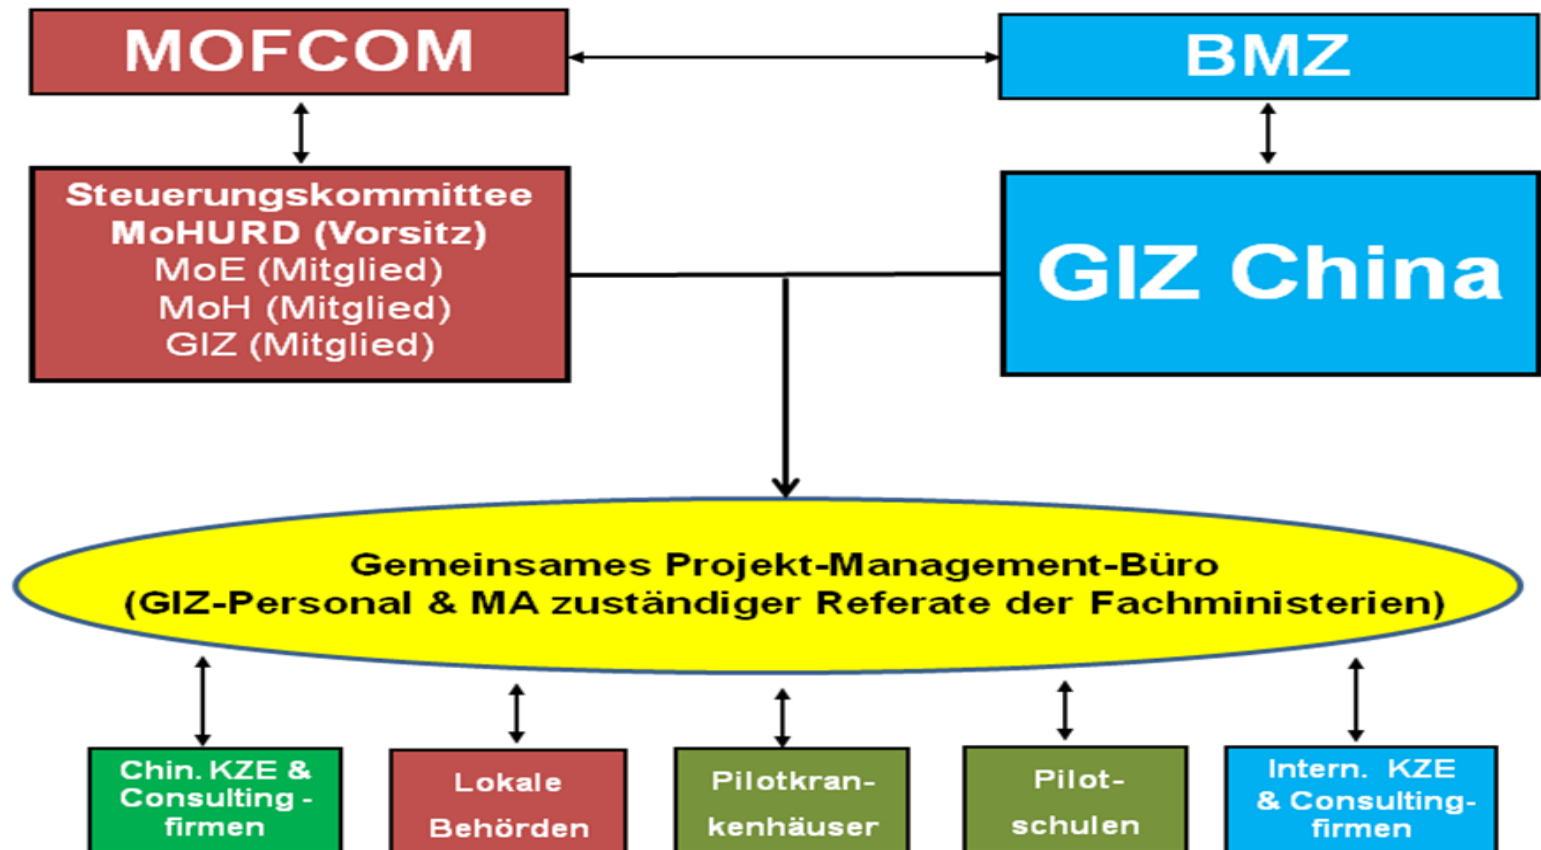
MOFCOM

BMZ

Steuerungskommittee
MoHURD (Vorsitz)
MoE (Mitglied)
MoH (Mitglied)
GIZ (Mitglied)

GIZ China

Gemeinsames Projekt-Management-Büro
(GIZ-Personal & MA zuständiger Referate der Fachministerien)

Chin. KZE & Consulting - firmen

Lokale Behörden

Pilotkrankenhäuser

Pilotschulen

Intern. KZE & Consulting-firmen